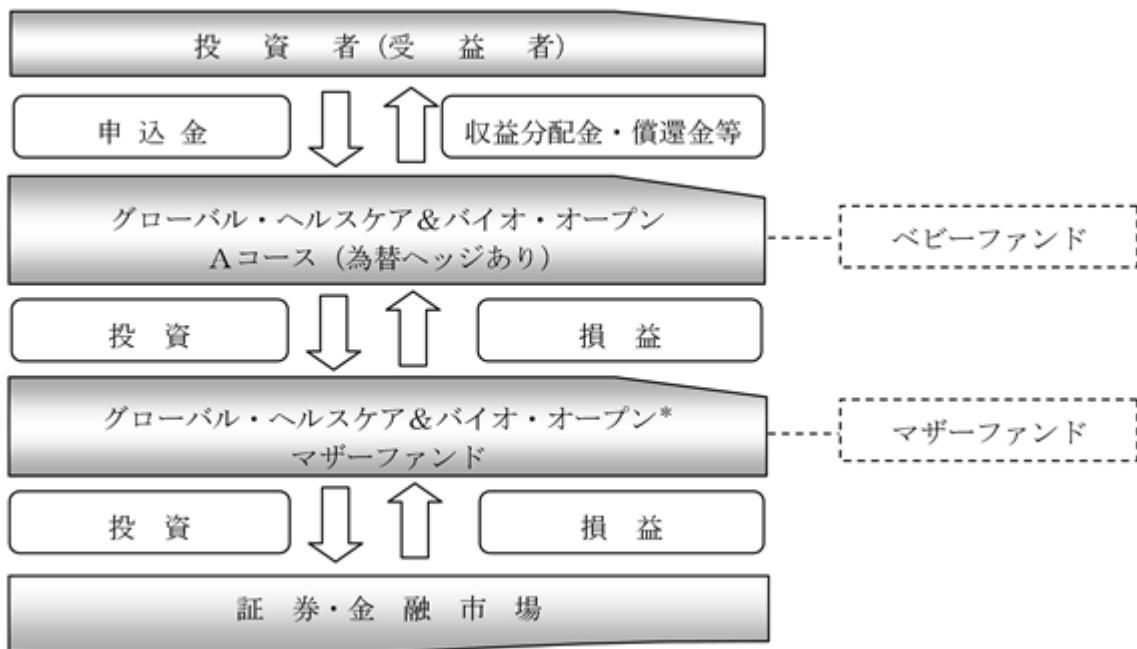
投 資 者（受 益 者）

申 込 金

収益分配金・償還金等

グローバル・ヘルスケア＆バイオ・オープン
Aコース（為替ヘッジあり）

ベビーファンド

投 資

損 益

グローバル・ヘルスケア＆バイオ・オープン*
マザーファンド

マザーファンド

投 資

損 益

証 券・金 融 市 場